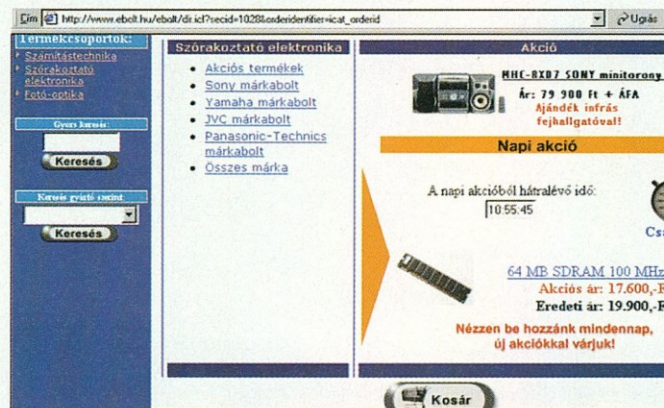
Cím http://www.ebolt.hu/ebolt/dir.icl?secid=1028&orderidentifier=icat_orderid
Ugrás

Termékcsoportok:
Számítástechnika
Szórakoztató elektronika
Fotó-optika

Gyors keresés:
Keresés

Keresés gyártó szerint:
Keresés

Szórakoztató elektronika
Akciós termékek
Sony márkabolt
Yamaha márkabolt
JVC márkabolt
Panasonic-Technics márkabolt
Összes márka

Akció
MHC-RXD7 SONY minitorony
Ár: 79 900 Ft + ÁFA
Ajándék infrás fejhallgatóval!

Napi akció
A napi akcióból hátralévő idő:
10:55:45
Cs
64 MB SDRAM 100 MHz
Akciós ár: 17.600,-F
Eredeti ár: 19.900,-F
Nézzen be hozzánk mindennap, új akciókkal várjuk!

Kosár